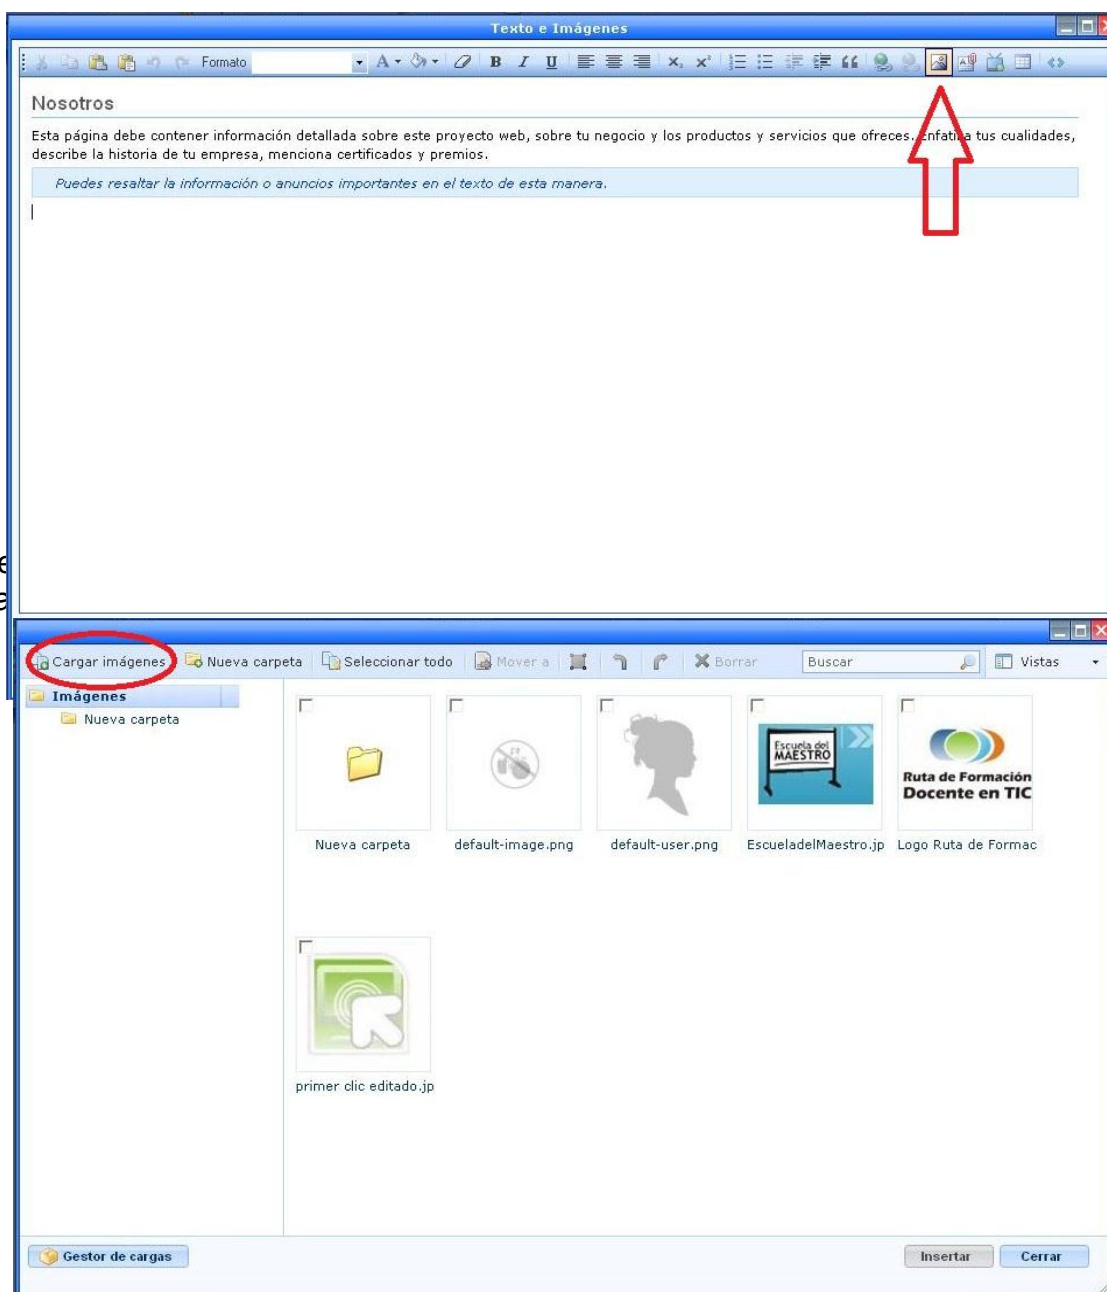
Texto e Imágenes

Formato

Nosotros

Esta página debe contener información detallada sobre este proyecto web, sobre tu negocio y los productos y servicios que ofreces. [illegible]nfati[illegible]a tus cualidades, describe la historia de tu empresa, menciona certificados y premios.

Puedes resaltar la información o anuncios importantes en el texto de esta manera.

Cargar imágenes Nueva carpeta Seleccionar todo Mover a Borrar Buscar Vistas

Imágenes
Nueva carpeta

Nueva carpeta
default-image.png
default-user.png
Escuela del MAESTRO
EscueladelMaestro.jp
Ruta de Formación Docente en TIC
Logo Ruta de Formac
primer clic editado.jp

Gestor de cargas

Insertar
Cerrar